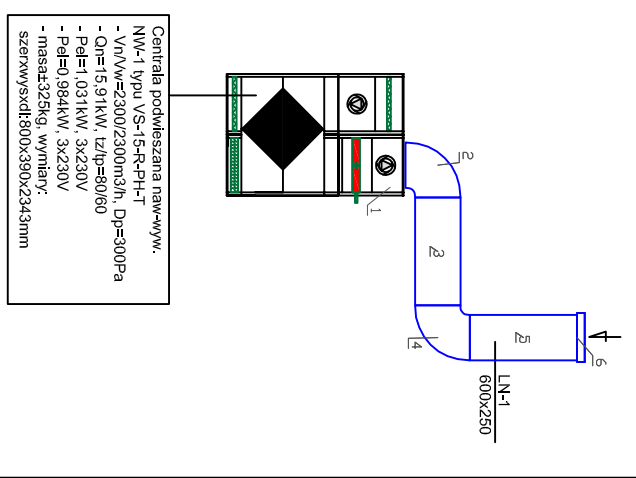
Centrala podwieszana naw-wyw.
NW-1 typu VS-15-R-PH-T
- Vn/Vw=2300/2300m3/h, Dp=300Pa
- Qn=15,91kW, tz/tp=80/60
- Pel=1,031kW, 3x230V
- Pel=0,984kW, 3x230V
- masa±325kg, wymiary:
szerxwysxdł:800x390x2343mm

1
2
3
4
5
6
LN-1
600x250